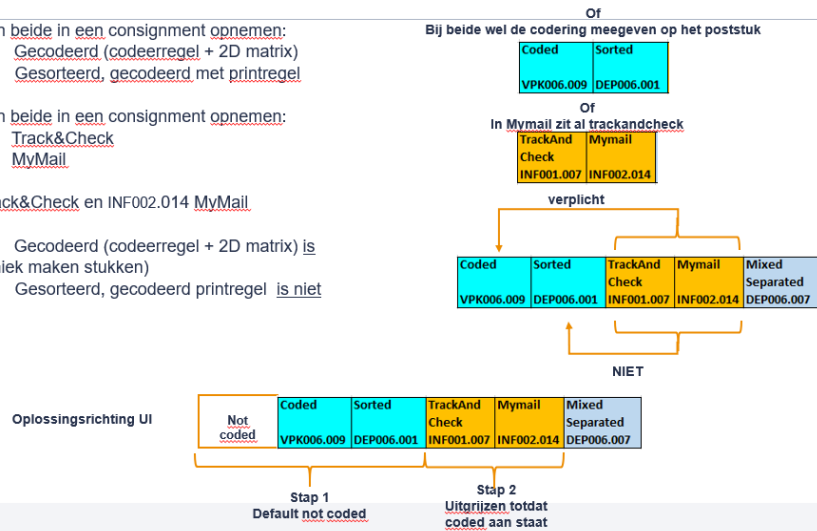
n beide in een consignment opnemen:
Gecodeerd (codeerregel + 2D matrix)
Gesorteerd, gecodeerd met printregel

n beide in een consignment opnemen:
Track&Check
MyMail

ck&Check en INF002.014 MyMail

Gecodeerd (codeerregel + 2D matrix) is
iek maken stukken)
Gesorteerd, gecodeerd printregel is niet

Of
Bij beide wel de codering meegeven op het poststuk

| Coded | Sorted |
|---|---|
| VPK006.009 | DEP006.001 |

Of
In Mymail zit al trackandcheck

| TrackAnd Check | Mymail |
|---|---|
| INF001.007 | INF002.014 |

verplicht

| Coded | Sorted | TrackAnd Check | Mymail | Mixed Separated |
|---|---|---|---|---|
| VPK006.009 | DEP006.001 | INF001.007 | INF002.014 | DEP006.007 |

NIET

Oplossingsrichting UI

| Not coded | Coded | Sorted | TrackAnd Check | Mymail | Mixed Separated |
|---|---|---|---|---|---|
| | VPK006.009 | DEP006.001 | INF001.007 | INF002.014 | DEP006.007 |

Stap 1
Default not coded

Stap 2
Uitgrijzen totdat coded aan staat